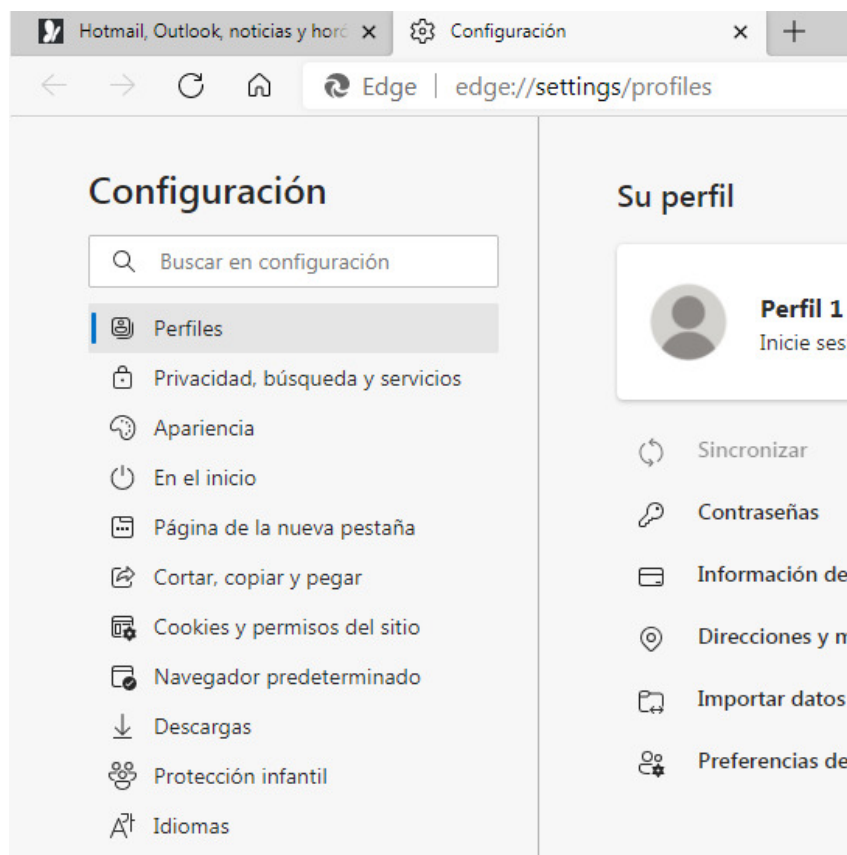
Hotmail, Outlook, noticias y horó ×
Configuración ×
+

Edge | edge://settings/profiles

Configuración

Buscar en configuración

Perfiles
Privacidad, búsqueda y servicios
Apariencia
En el inicio
Página de la nueva pestaña
Cortar, copiar y pegar
Cookies y permisos del sitio
Navegador predeterminado
Descargas
Protección infantil
Idiomas

Su perfil

Perfil 1
Inicie ses

Sincronizar
Contraseñas
Información de
Direcciones y m
Importar datos
Preferencias de